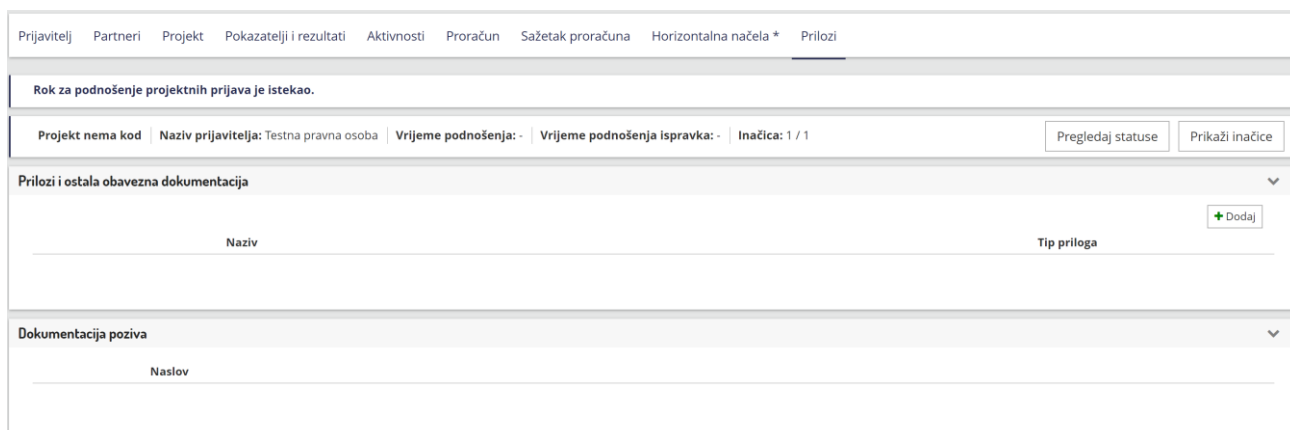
Prijavitelj   Partneri   Projekt   Pokazatelji i rezultati   Aktivnosti   Proračun   Sažetak proračuna   Horizontalna načela *   Prilozi

Rok za podnošenje projektnih prijava je istekao.

Projekt nema kod | Naziv prijavitelja: Testna pravna osoba | Vrijeme podnošenja: - | Vrijeme podnošenja ispravka: - | Inačica: 1 / 1

Pregledaj statuse   Prikaži inačice

Prilozi i ostala obavezna dokumentacija

+ Dodaj

| Naziv | Tip priloga |
|---|---|

Dokumentacija poziva

| Naslov |
|---|